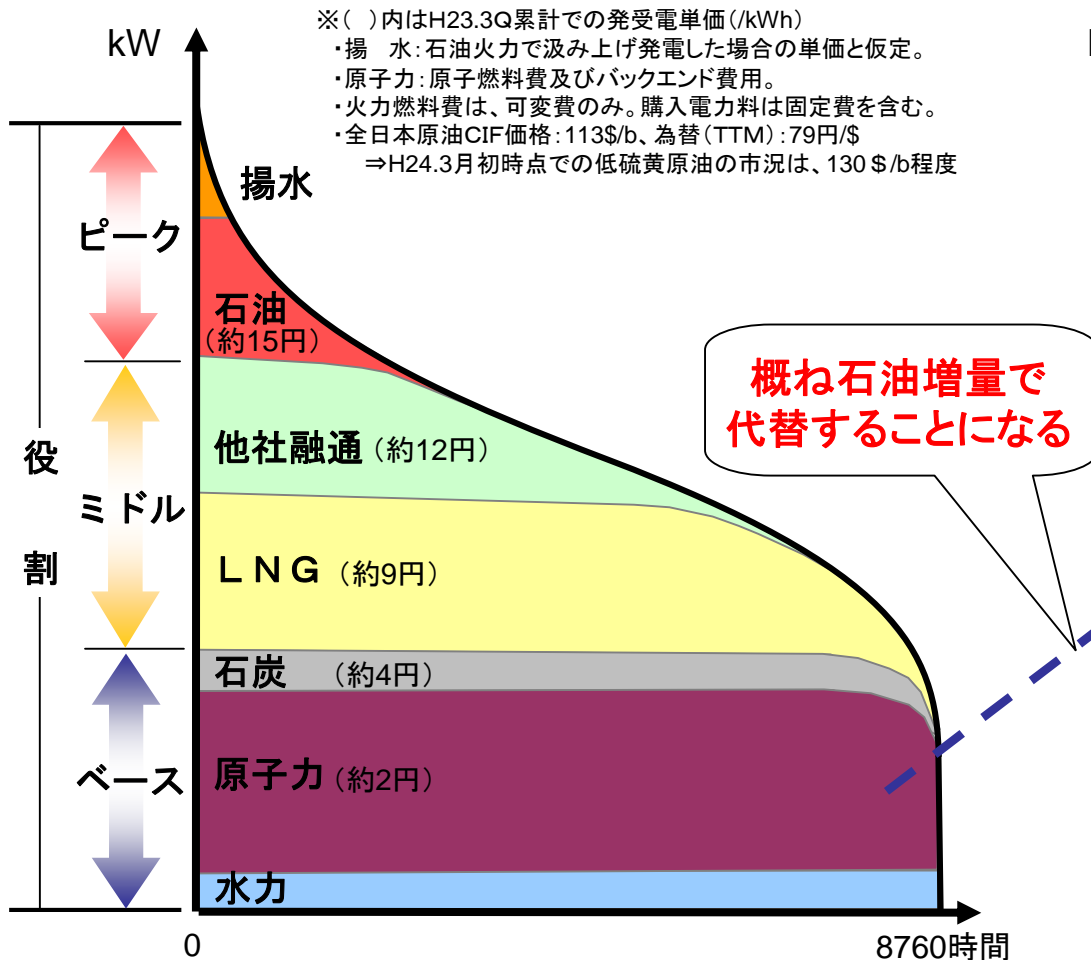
kW

※( )内はH23.3Q累計での発受電単価(/kWh)
・揚　水:石油火力で汲み上げ発電した場合の単価と仮定。
・原子力:原子燃料費及びバックエンド費用。
・火力燃料費は、可変費のみ。購入電力料は固定費を含む。
・全日本原油CIF価格:113$/b、為替(TTM):79円/$
⇒H24.3月初時点での低硫黄原油の市況は、130＄/b程度

揚水

ピーク

石油
(約15円)

概ね石油増量で
代替することになる

役

割

他社融通(約12円)

ミドル

ＬＮＧ(約9円)

石炭　(約4円)

ベース

原子力(約2円)

水力

0

8760時間